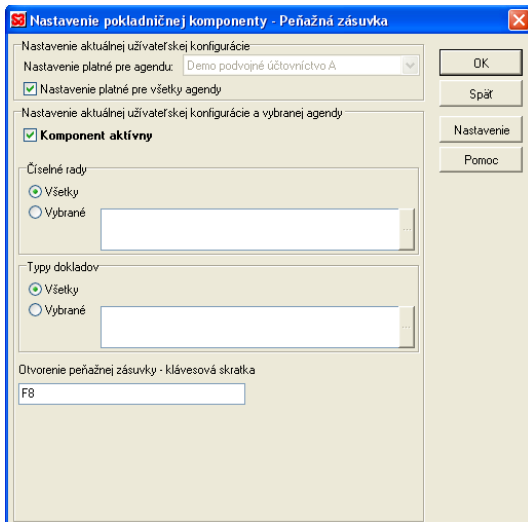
Nastavenie pokladničnej komponenty - Peňažná zásuvka

Nastavenie aktuálnej užívateľskej konfigurácie

Nastavenie platné pre agendu: Demo podvojné účtovníctvo A

☑ Nastavenie platné pre všetky agendy

Nastavenie aktuálnej užívateľskej konfigurácie a vybranej agendy

☑ Komponent aktívny

Číselné rady

◉ Všetky

○ Vybrané

Typy dokladov

◉ Všetky

○ Vybrané

Otvorenie peňažnej zásuvky - klávesová skratka

F8

OK

Späť

Nastavenie

Pomoc